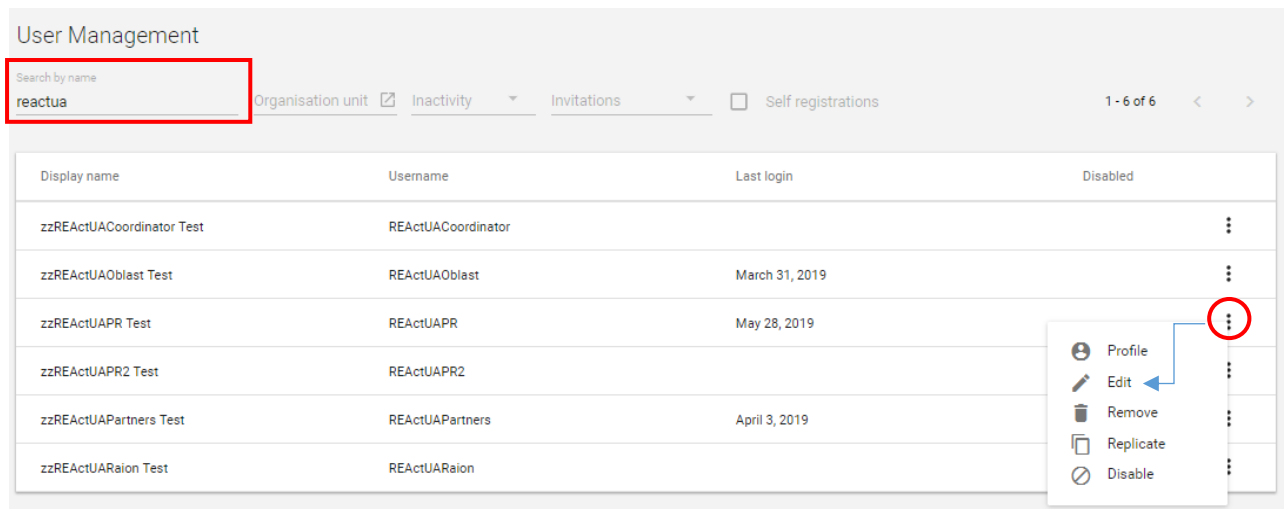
User Management

Search by name
reactua

Organisation unit

Inactivity

Invitations

Self registrations

1 - 6 of 6

| Display name | Username | Last login | Disabled |
|---|---|---|---|
| zzREActUACoordinator Test | REActUACoordinator | | |
| zzREActUAOblast Test | REActUAOblast | March 31, 2019 | |
| zzREActUAPR Test | REActUAPR | May 28, 2019 | |
| zzREActUAPR2 Test | REActUAPR2 | | |
| zzREActUAPartners Test | REActUAPartners | April 3, 2019 | |
| zzREActUARaion Test | REActUARaion | | |

Profile
Edit
Remove
Replicate
Disable